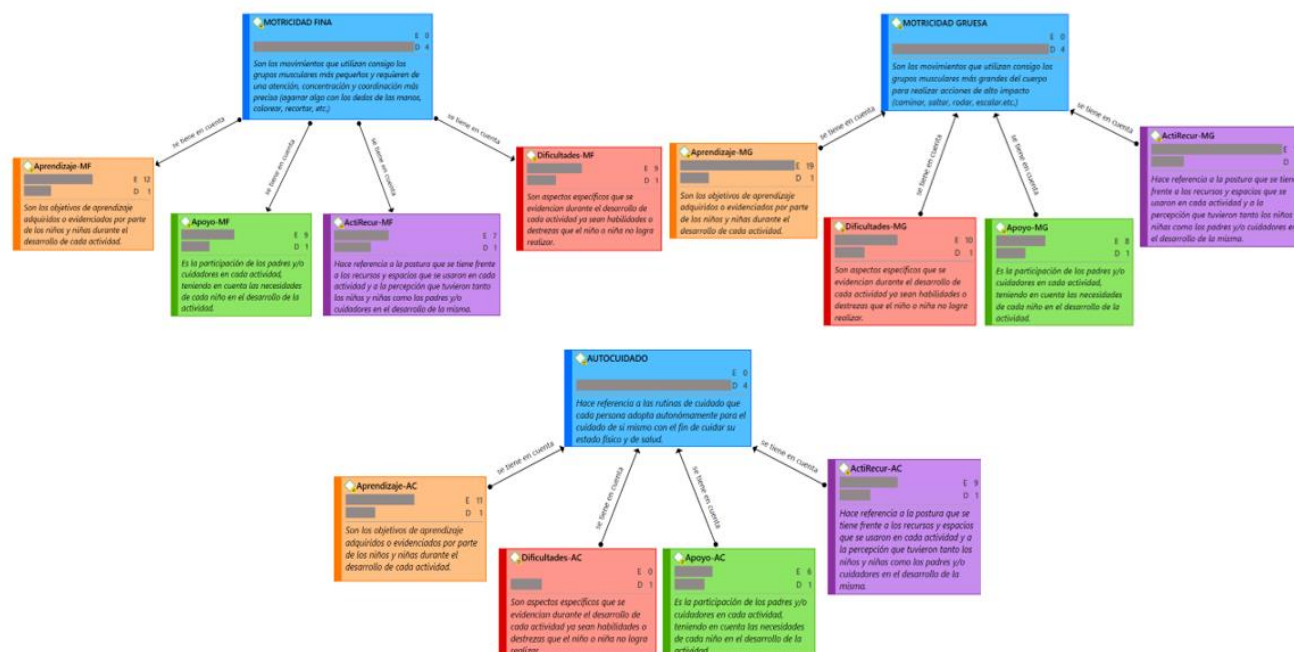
MOTRICIDAD FINA
E 0
D 4
Son los movimientos que utilizan consigo los grupos musculares más pequeños y requieren de una atención, concentración y coordinación más precisa (agarrar algo con los dedos de las manos, colorear, recortar, etc.)

se tiene en cuenta
se tiene en cuenta
se tiene en cuenta
se tiene en cuenta

Aprendizaje-MF
E 12
D 1
Son los objetivos de aprendizaje adquiridos o evidenciados por parte de los niños y niñas durante el desarrollo de cada actividad.

Apoyo-MF
E 9
D 1
Es la participación de los padres y/o cuidadores en cada actividad, teniendo en cuenta las necesidades de cada niño en el desarrollo de la actividad.

ActiRecur-MF
E 7
D 1
Hace referencia a la postura que se tiene frente a los recursos y espacios que se usaron en cada actividad y a la percepción que tuvieron tanto los niños y niñas como los padres y/o cuidadores en el desarrollo de la misma.

Dificultades-MF
E 9
D 1
Son aspectos específicos que se evidencian durante el desarrollo de cada actividad ya sean habilidades o destrezas que el niño o niña no logra realizar.

MOTRICIDAD GRUESA
E 0
D 4
Son los movimientos que utilizan consigo los grupos musculares más grandes del cuerpo para realizar acciones de alto impacto (caminar, saltar, rodar, escalar.etc.)

se tiene en cuenta
se tiene en cuenta
se tiene en cuenta
se tiene en cuenta

Aprendizaje-MG
E 19
D 1
Son los objetivos de aprendizaje adquiridos o evidenciados por parte de los niños y niñas durante el desarrollo de cada actividad.

Dificultades-MG
E 10
D 1
Son aspectos específicos que se evidencian durante el desarrollo de cada actividad ya sean habilidades o destrezas que el niño o niña no logra realizar.

Apoyo-MG
E 8
D 1
Es la participación de los padres y/o cuidadores en cada actividad, teniendo en cuenta las necesidades de cada niño en el desarrollo de la actividad.

ActiRecur-MG
E
D
Hace referencia a la postura que se tiene frente a los recursos y espacios que se usaron en cada actividad y a la percepción que tuvieron tanto los niños y niñas como los padres y/o cuidadores en el desarrollo de la misma.

AUTOCUIDADO
E 0
D 4
Hace referencia a las rutinas de cuidado que cada persona adopta autónomamente para el cuidado de sí mismo con el fin de cuidar su estado físico y de salud.

se tiene en cuenta
se tiene en cuenta
se tiene en cuenta
se tiene en cuenta

Aprendizaje-AC
E 11
D 1
Son los objetivos de aprendizaje adquiridos o evidenciados por parte de los niños y niñas durante el desarrollo de cada actividad.

Dificultades-AC
E 0
D 1
Son aspectos específicos que se evidencian durante el desarrollo de cada actividad ya sean habilidades o destrezas que el niño o niña no logra realizar.

Apoyo-AC
E 6
D 1
Es la participación de los padres y/o cuidadores en cada actividad, teniendo en cuenta las necesidades de cada niño en el desarrollo de la actividad.

ActiRecur-AC
E 9
D 1
Hace referencia a la postura que se tiene frente a los recursos y espacios que se usaron en cada actividad y a la percepción que tuvieron tanto los niños y niñas como los padres y/o cuidadores en el desarrollo de la misma.